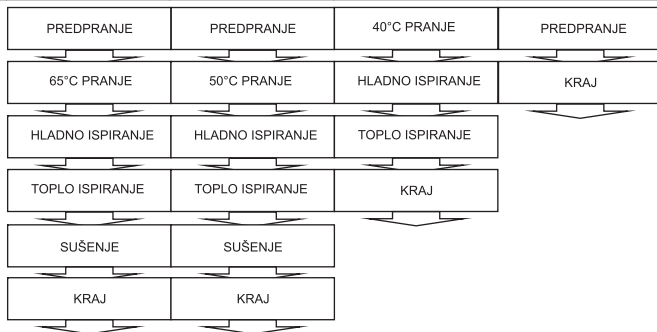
PREDPRANJE
65°C PRANJE
HLADNO ISPIRANJE
TOPLO ISPIRANJE
SUŠENJE
KRAJ

PREDPRANJE
50°C PRANJE
HLADNO ISPIRANJE
TOPLO ISPIRANJE
SUŠENJE
KRAJ

40°C PRANJE
HLADNO ISPIRANJE
TOPLO ISPIRANJE
KRAJ

PREDPRANJE
KRAJ